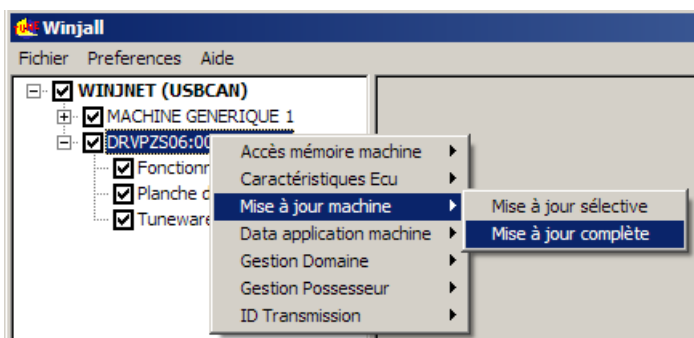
Winjall

Fichier Preferences Aide

WINJNET (USBCAN)
MACHINE GENERIQUE 1
DRVPZS06:00
Fonctionn
Planche d
Tuneware

Accès mémoire machine
Caractéristiques Ecu
Mise à jour machine
Data application machine
Gestion Domaine
Gestion Possesseur
ID Transmission

Mise à jour sélective
Mise à jour complète